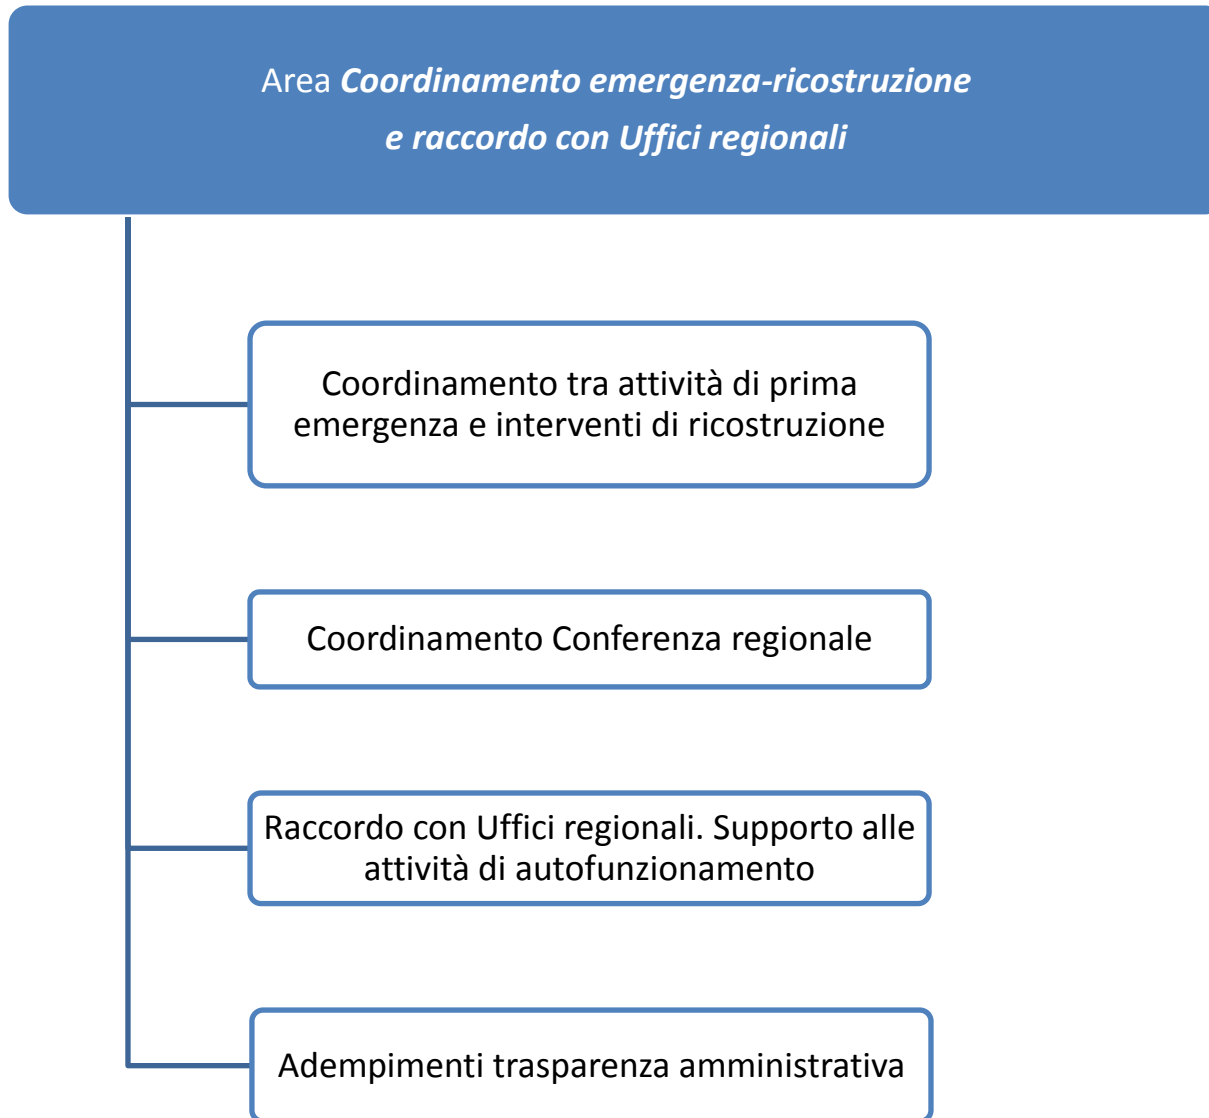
Area *Coordinamento emergenza-ricostruzione e raccordo con Uffici regionali*

Coordinamento tra attività di prima emergenza e interventi di ricostruzione

Coordinamento Conferenza regionale

Raccordo con Uffici regionali. Supporto alle attività di autofunzionamento

Adempimenti trasparenza amministrativa